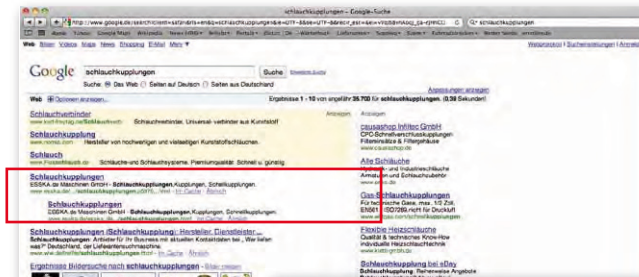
schlauchkupplungen – Google-Suche

http://www.google.de/search?client=safari&rls=en&q=schlauchkupplungen&ie=UTF-8&oe=UTF-8&redir_esc=&ei=Vrbs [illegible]

Web Bilder Videos Maps News Shopping E-Mail Mehr ▼

Webprotokoll | Sucheinstellungen | Anmelden

Google schlauchkupplungen Suche Erweiterte Suche

Suche: ◉ Das Web ○ Seiten auf Deutsch ○ Seiten aus Deutschland

Web ⊞ Optionen anzeigen...

Ergebnisse 1 - 10 von ungefähr 35.700 für schlauchkupplungen. (0,38 Sekunden)

Anzeigen

Schlauchverbinder
Schlauchverbinder. Universal-verbinder aus Kunststoff

Schlauchkupplung
www.norma.com Hersteller von hochwertigen und vielseitigen Kunststoffschläuchen.

Schlauch
www.FlexibleHose.de Schläuche und Schlauchsysteme. Premiumqualität. Schnell u. günstig

Schlauchkupplungen
ESSKA.de Maschinen GmbH - Schlauchkupplungen,Kupplungen, Schnellkupplungen.
www.esska.de/.../schlauchkupplungen... - Im Cache - Ähnlich

Schlauchkupplungen
ESSKA.de Maschinen GmbH - Schlauchkupplungen, Kupplungen, Schnellkupplungen.
www.esska.de/... - Im Cache - Ähnlich

Schlauchkupplungen (Schlauchkupplung): Hersteller, Dienstleister ...
Schlauchkupplungen: Anbieter für Ihr Business mit aktuellen Kontaktdaten bei ... Wer liefert was?® Deutschland, der Lieferantensuchmaschine.
www.wlw.de/treffer/schlauchkupplungen.html - Im Cache - Ähnlich

Ergebnisse Bildersuche nach schlauchkupplungen - Bilder melden

Anzeigen

causashop Infitec GmbH
CPC-Schnellverschlusskupplungen Filtereinsätze & Filtergehäuse
www.causashop.de

Alle Schläuche
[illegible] und Industrieschläuche Armaturen und Schlauchzubehör
www.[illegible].de

Gas-Schlauchkupplungen
Für technische Gase, max. 1/2 Zoll, EN561 ISO7289, nicht für Druckluft
www.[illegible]

Flexible Heizschläuche
Qualität & technisches Know-How individuelle Heizschlauchtechnik
www.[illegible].de

Schlauchkupplung bei eBay
Schlauchkupplung. Reiheweise Angebote